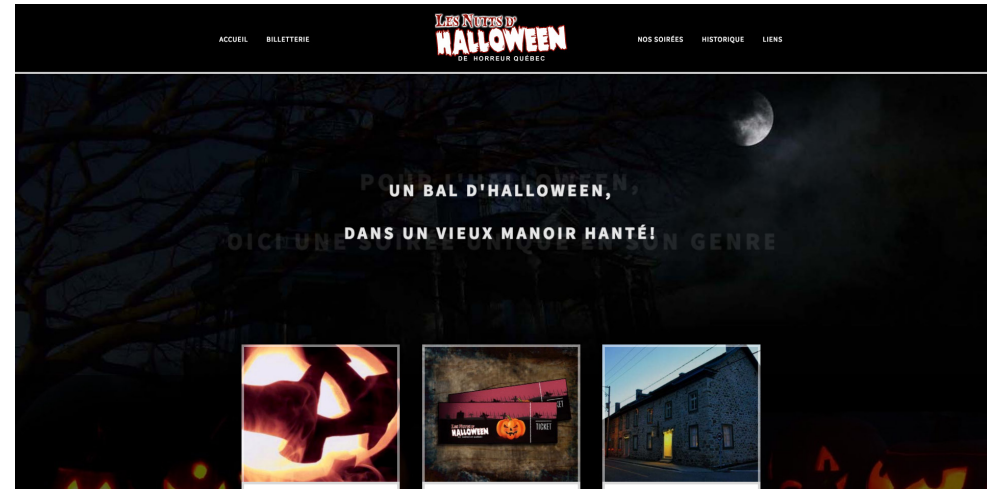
ACCUEIL BILLETTERIE

LES NUITS D'
HALLOWEEN
DE HORREUR QUÉBEC

NOS SOIRÉES HISTORIQUE LIENS

POUR L'HALLOWEEN,

UN BAL D'HALLOWEEN,

OICI UNE SOIRÉE UNIQUE EN SON GENRE

DANS UN VIEUX MANOIR HANTÉ!

HALLOWEEN

TICKET